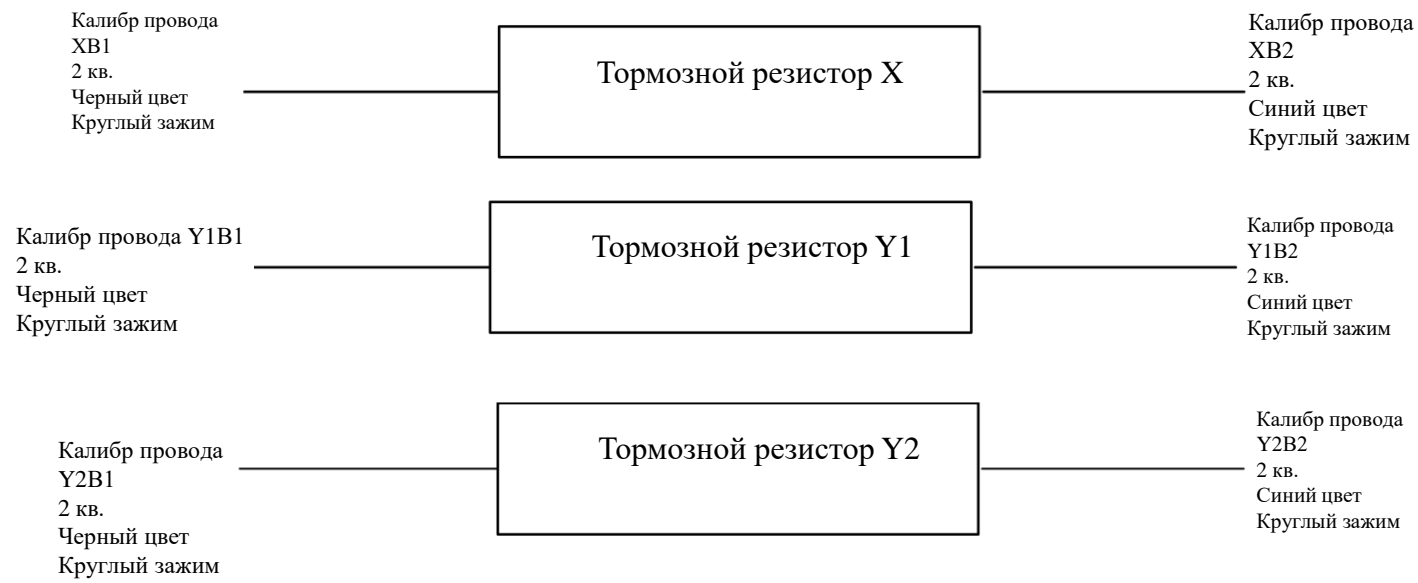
Калибр провода XB1
2 кв.
Черный цвет
Круглый зажим

Тормозной резистор X

Калибр провода XB2
2 кв.
Синий цвет
Круглый зажим

Калибр провода Y1B1
2 кв.
Черный цвет
Круглый зажим

Тормозной резистор Y1

Калибр провода Y1B2
2 кв.
Синий цвет
Круглый зажим

Калибр провода Y2B1
2 кв.
Черный цвет
Круглый зажим

Тормозной резистор Y2

Калибр провода Y2B2
2 кв.
Синий цвет
Круглый зажим